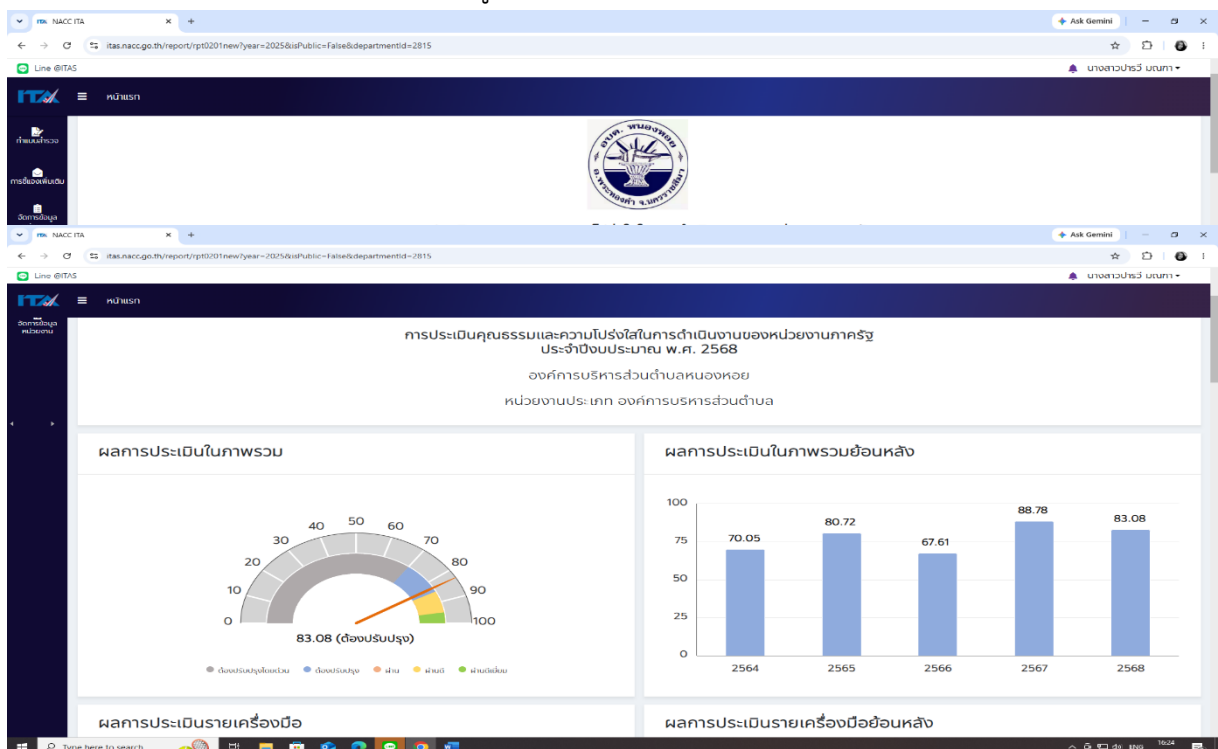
NACC ITA
Ask Gemini
itas.nacc.go.th/report/rpt0201new?year=2025&isPublic=False&departmentId=2815
Line @ITAS
นางสาวปาริวี บุญมา
ITA หน้าแรก
กำหนดผู้ตรวจ
การชี้แจงเพิ่มเติม
จัดการข้อมูล

NACC ITA
Ask Gemini
itas.nacc.go.th/report/rpt0201new?year=2025&isPublic=False&departmentId=2815
Line @ITAS
นางสาวปาริวี บุญมา
ITA หน้าแรก
จัดการข้อมูลหน่วยงาน

การประเมินคุณธรรมและความโปร่งใสในการดำเนินงานของหน่วยงานภาครัฐ
ประจำปีงบประมาณ พ.ศ. 2568
องค์การบริหารส่วนตำบลหนองหอย
หน่วยงานประเภท องค์การบริหารส่วนตำบล

ผลการประเมินในภาพรวม
0 10 20 30 40 50 60 70 80 90 100
83.08 (ต้องปรับปรุง)
ต้องปรับปรุงโดยด่วน ต้องปรับปรุง ผ่าน ผ่านดี ผ่านดีเยี่ยม

ผลการประเมินในภาพรวมย้อนหลัง
| 2564 | 2565 | 2566 | 2567 | 2568 |
|---|---|---|---|---|
| 70.05 | 80.72 | 67.61 | 88.78 | 83.08 |
100 75 50 25 0

ผลการประเมินรายเครื่องมือ
ผลการประเมินรายเครื่องมือย้อนหลัง
Type here to search
ENG 16:24